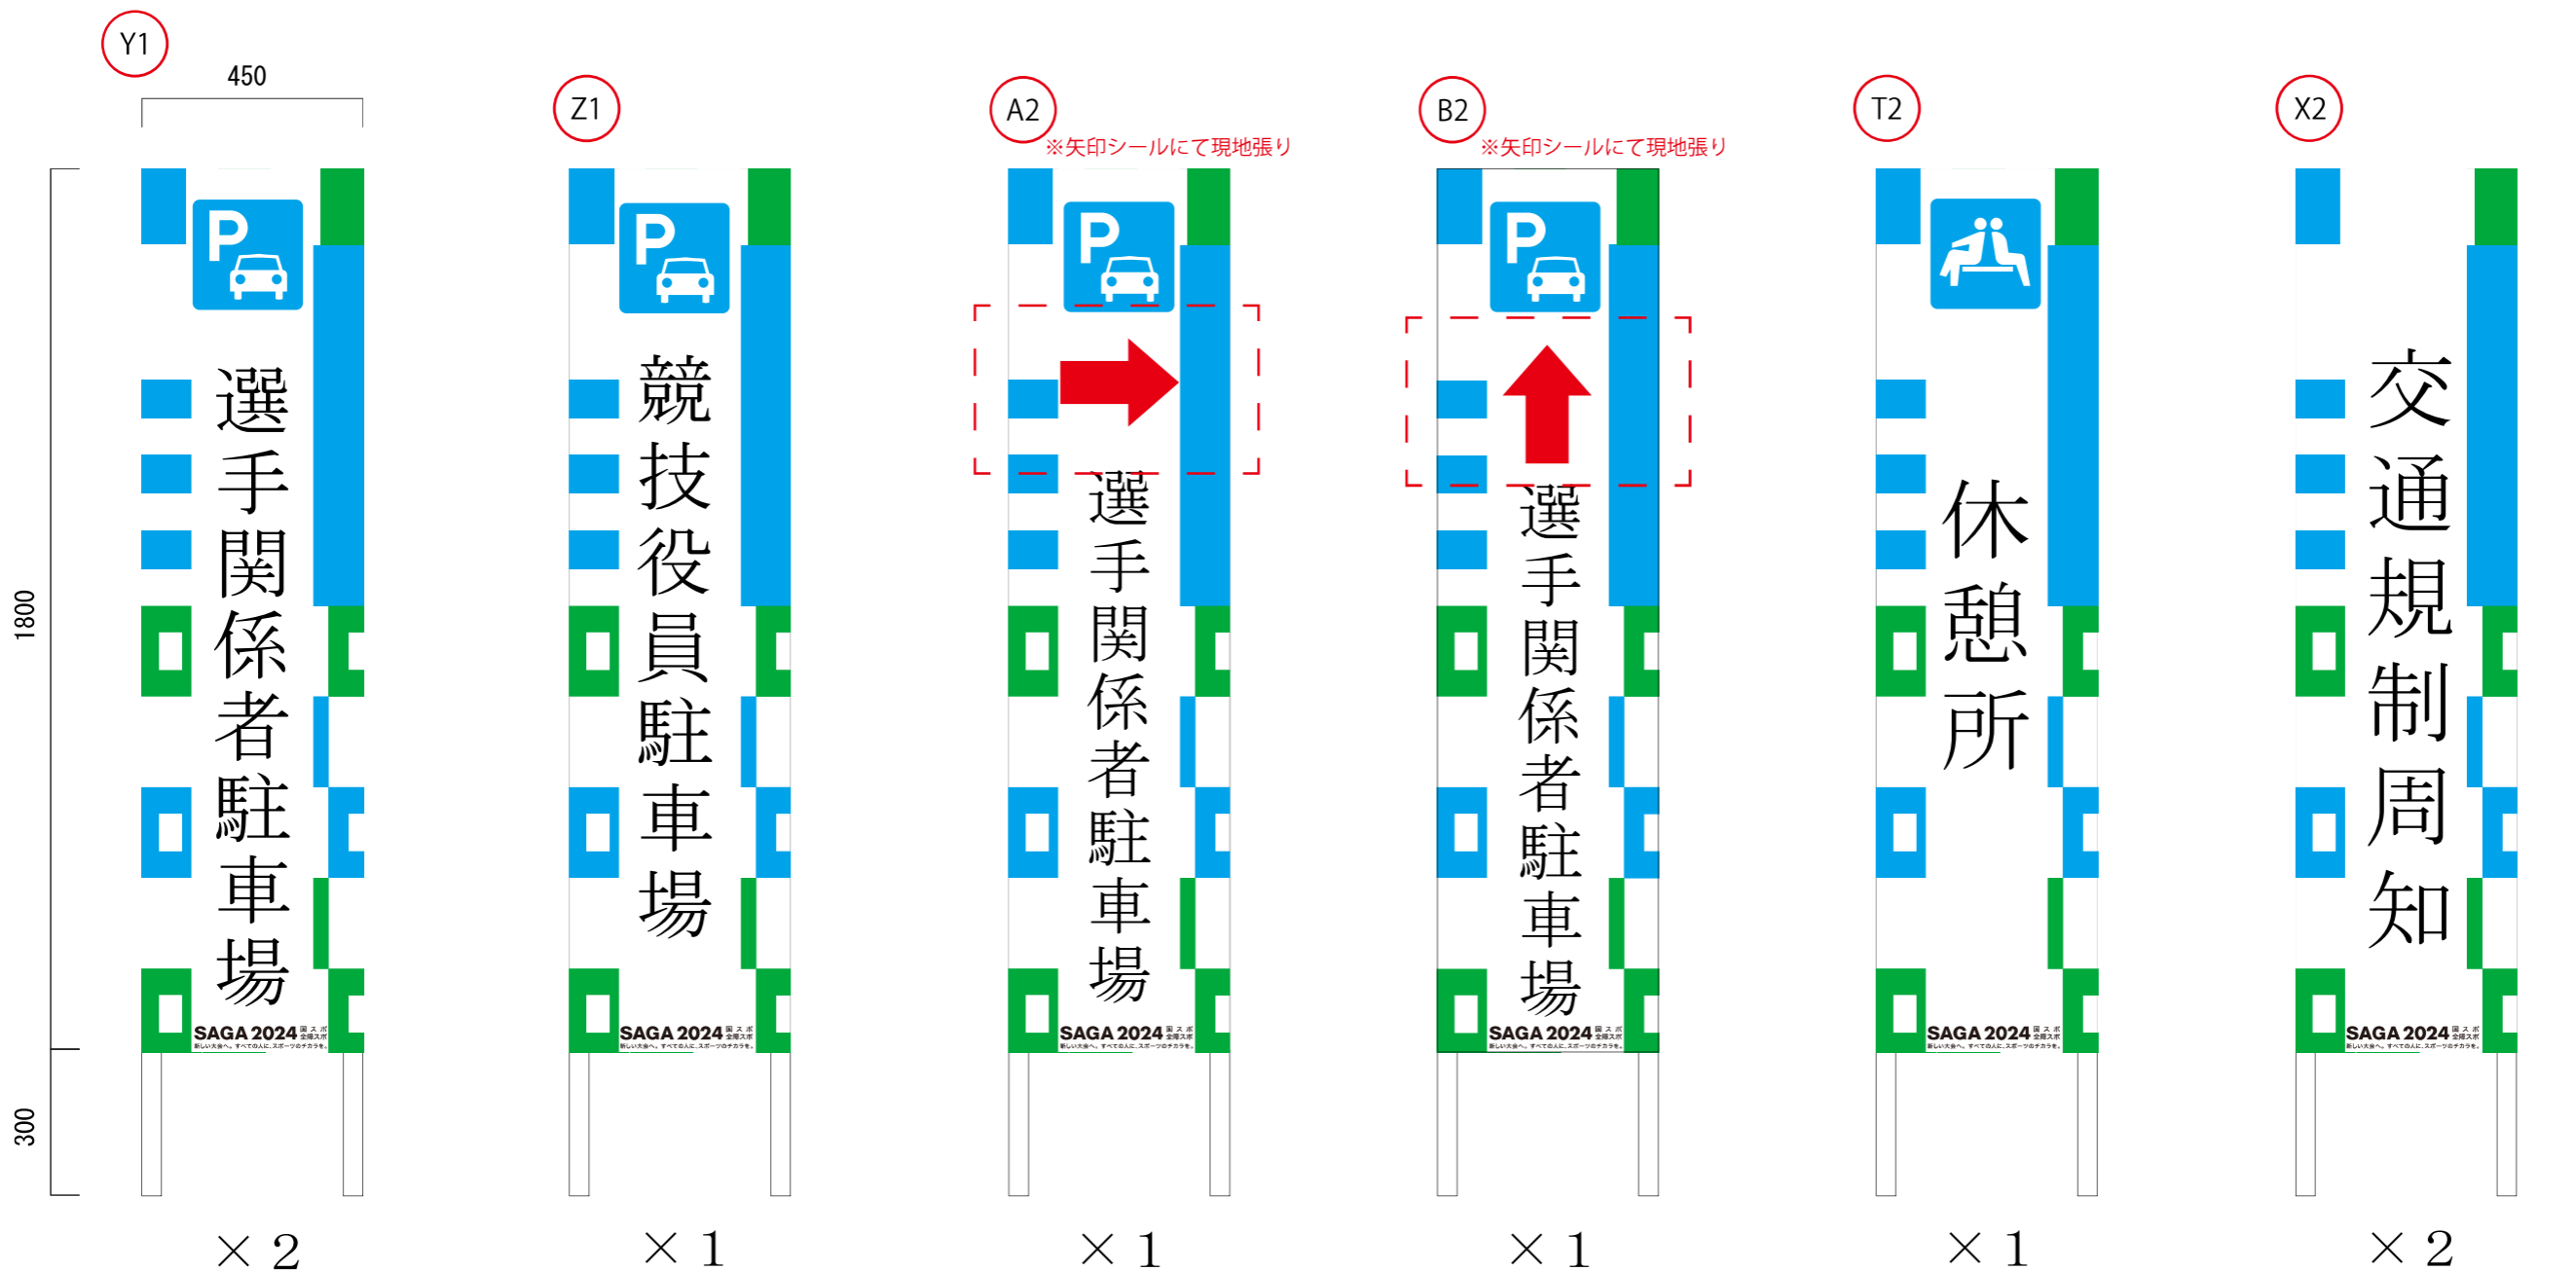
Y1
450
1800
300
P
選手関係者駐車場
SAGA 2024 国スポ 全障スポ
新しい大会へ。すべての人に、スポーツのチカラを。
×2

Z1
P
競技役員駐車場
SAGA 2024 国スポ 全障スポ
新しい大会へ。すべての人に、スポーツのチカラを。
×1

A2
※矢印シールにて現地張り
P
選手関係者駐車場
SAGA 2024 国スポ 全障スポ
新しい大会へ。すべての人に、スポーツのチカラを。
×1

B2
※矢印シールにて現地張り
P
選手関係者駐車場
SAGA 2024 国スポ 全障スポ
新しい大会へ。すべての人に、スポーツのチカラを。
×1

T2
休憩所
SAGA 2024 国スポ 全障スポ
新しい大会へ。すべての人に、スポーツのチカラを。
×1

X2
交通規制周知
SAGA 2024 国スポ 全障スポ
新しい大会へ。すべての人に、スポーツのチカラを。
×2